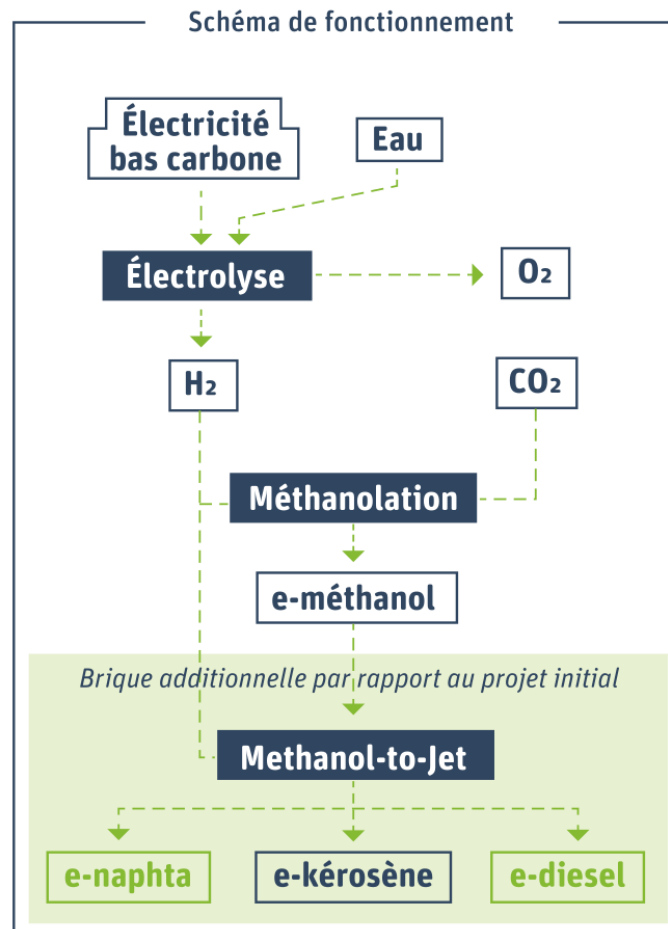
Schéma de fonctionnement

Électricité bas carbone

Eau

Électrolyse

$O_2$

$H_2$

$CO_2$

Méthanolation

e-méthanol

Brique additionnelle par rapport au projet initial

Methanol-to-Jet

e-naphta

e-kérosène

e-diesel